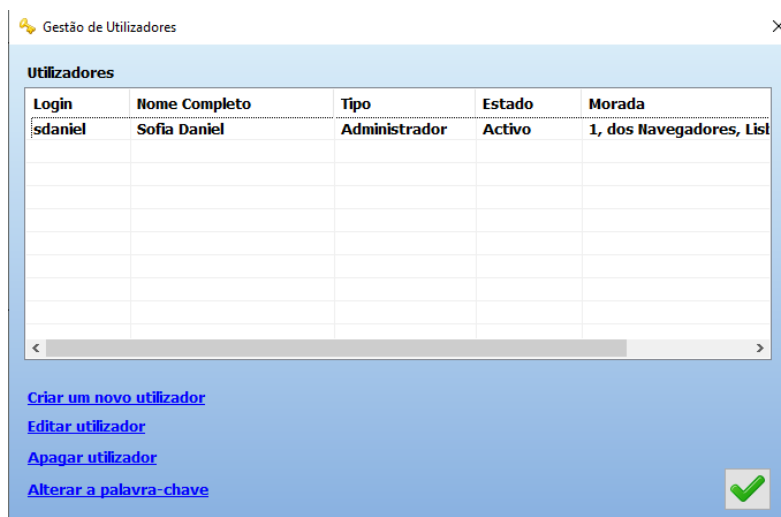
Gestão de Utilizadores

Utilizadores

| Login | Nome Completo | Tipo | Estado | Morada |
|---|---|---|---|---|
| sdaniel | Sofia Daniel | Administrador | Activo | 1, dos Navegadores, Lisb |

Criar um novo utilizador

Editar utilizador

Apagar utilizador

Alterar a palavra-chave